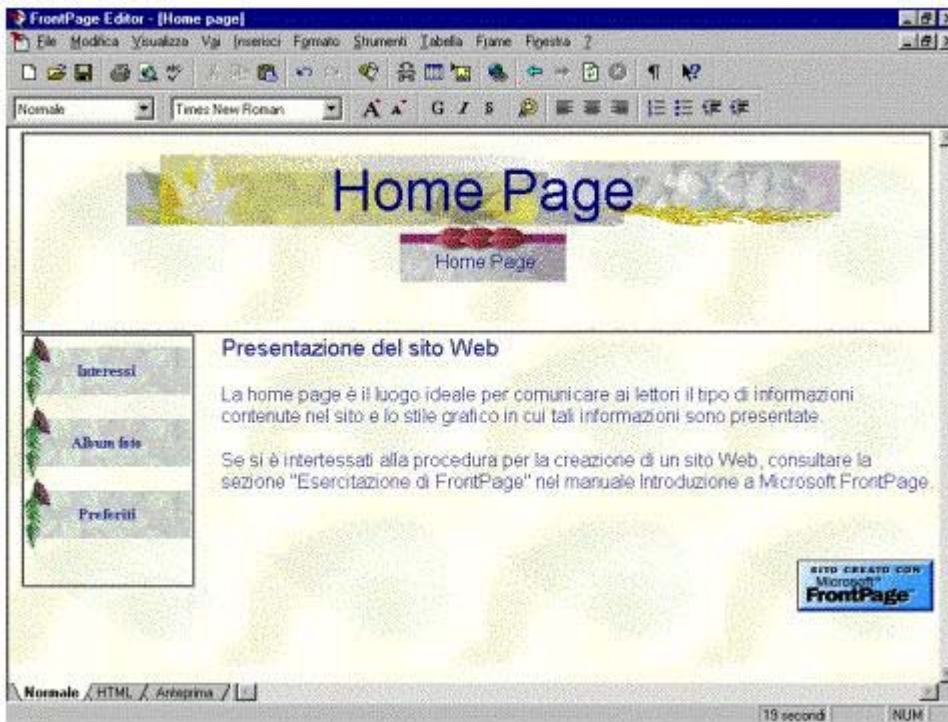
FrontPage Editor - [Home page]

File Modifica Visualizza Vai Inserisci Formato Strumenti Tabella Frame Finestra ?

Normale

Times New Roman

G I S

Home Page

Home Page

Interessi

Album foto

Preferiti

Presentazione del sito Web

La home page è il luogo ideale per comunicare ai lettori il tipo di informazioni contenute nel sito e lo stile grafico in cui tali informazioni sono presentate.

Se si è intertessati alla procedura per la creazione di un sito Web, consultare la sezione "Esercitazione di FrontPage" nel manuale Introduzione a Microsoft FrontPage.

SITO CREATO CON Microsoft FrontPage

Normale HTML Anteprima

19 secondi

NUM